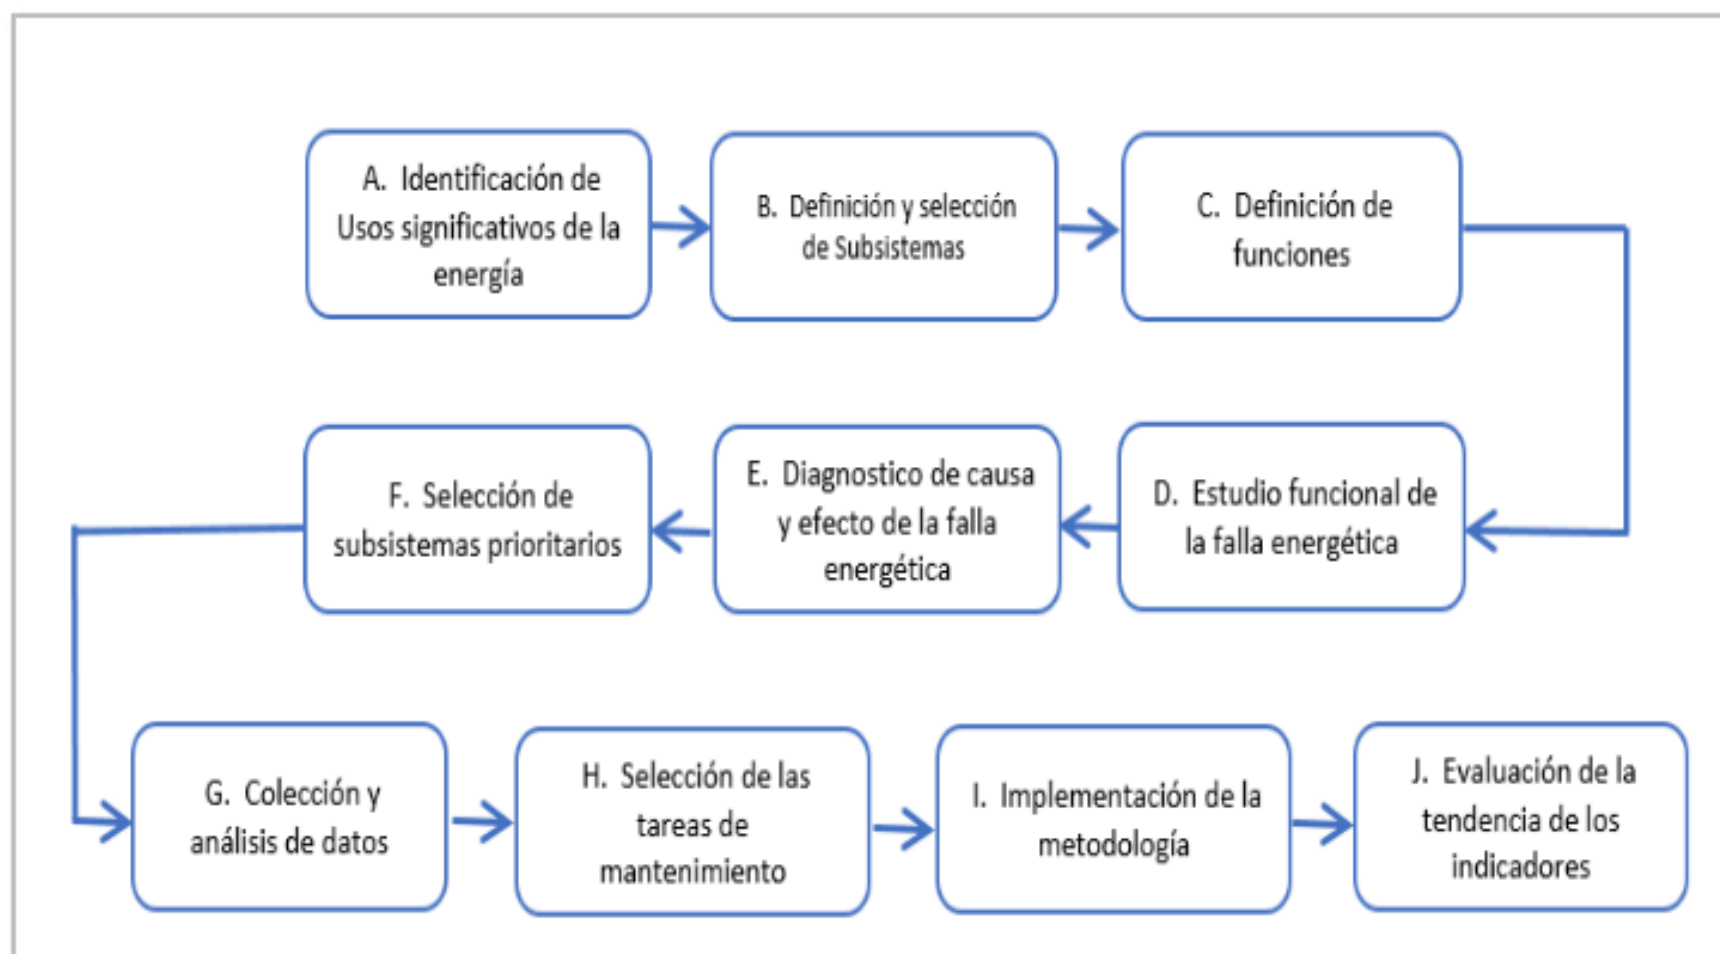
A. Identificación de Usos significativos de la energía

B. Definición y selección de Subsistemas

C. Definición de funciones

D. Estudio funcional de la falla energética

E. Diagnostico de causa y efecto de la falla energética

F. Selección de subsistemas prioritarios

G. Colección y análisis de datos

H. Selección de las tareas de mantenimiento

I. Implementación de la metodología

J. Evaluación de la tendencia de los indicadores